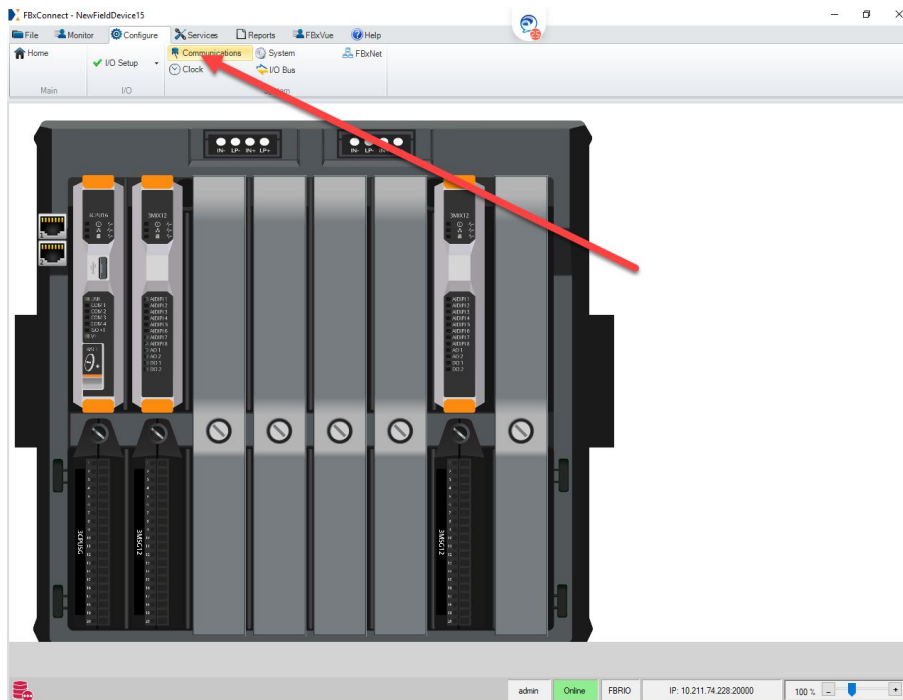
FBxConnect - NewFieldDevice15

File
Monitor
Configure
Services
Reports
FBxVue
Help

Home
Main
I/O Setup
I/O
Communications
Clock
System
I/O Bus
FBxNet
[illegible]tem

IN- LP- IN+ LP+
IN- LP- IN+

3CPU56
3MIX12
3MIX12

COM 1
COM 2
COM 3
COM 4

AI/DI/PI 1
AI/DI/PI 2
AI/DI/PI 3
AI/DI/PI 4
AI/DI/PI 5
AI/DI/PI 6
AI/DI/PI 7
AI/DI/PI 8
AO 1
AO 2
DO 1
DO 2

AI/DI/PI 1
AI/DI/PI 2
AI/DI/PI 3
AI/DI/PI 4
AI/DI/PI 5
AI/DI/PI 6
AI/DI/PI 7
AI/DI/PI 8
AO 1
AO 2
DO 1
DO 2

3CPU56
3MIX12
3MIX12

admin
Online
FBRIO
IP: 10.211.74.228:20000
100 %